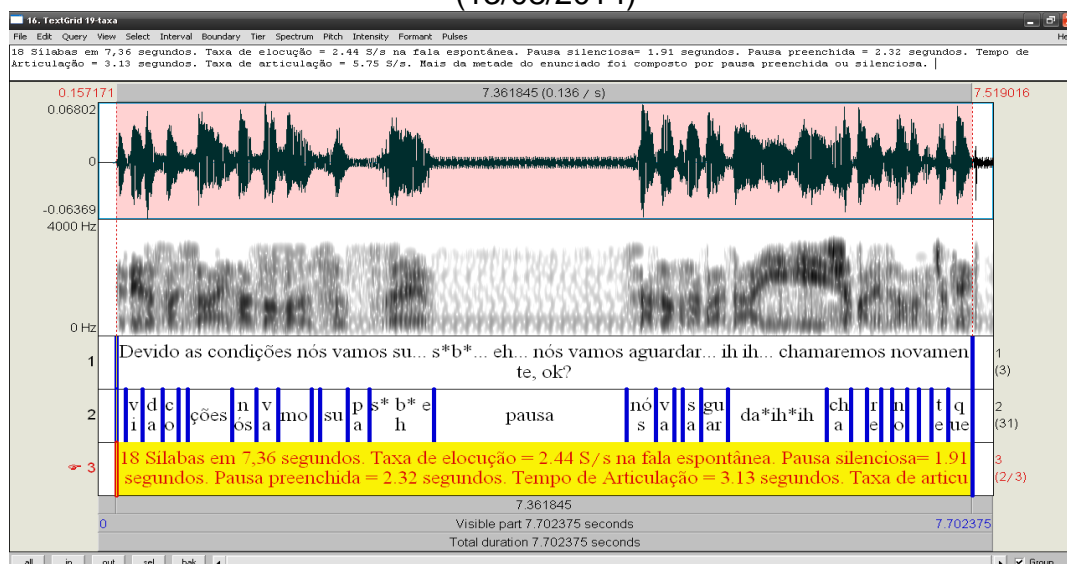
(13/03/2014)

16. TextGrid 19-taxa

File Edit Query View Select Interval Boundary Tier Spectrum Pitch Intensity Formant Pulses He

18 Silabas em 7,36 segundos. Taxa de elocução = 2.44 S/s na fala espontânea. Pausa silenciosa= 1.91 segundos. Pausa preenchida = 2.32 segundos. Tempo de Articulação = 3.13 segundos. Taxa de articulação = 5.75 S/s. Mais da metade do enunciado foi composto por pausa preenchida ou silenciosa.

0.157171 7.361845 (0.136 / s) 7.519016

0.06802

0

-0.06369

4000 Hz

0 Hz

1 Devido as condições nós vamos su... s*b*... eh... nós vamos aguardar... ih ih... chamaremos novamente, ok? 1 (3)

2 vi da co ções nós va mo su pa s* b* eh pausa nós va sa guar da*ih*ih cha re no te que 2 (31)

3 18 Silabas em 7,36 segundos. Taxa de elocução = 2.44 S/s na fala espontânea. Pausa silenciosa= 1.91 segundos. Pausa preenchida = 2.32 segundos. Tempo de Articulação = 3.13 segundos. Taxa de articu 3 (2/3)

7.361845

0 Visible part 7.702375 seconds 7.702375

Total duration 7.702375 seconds

all in out sel bak Group